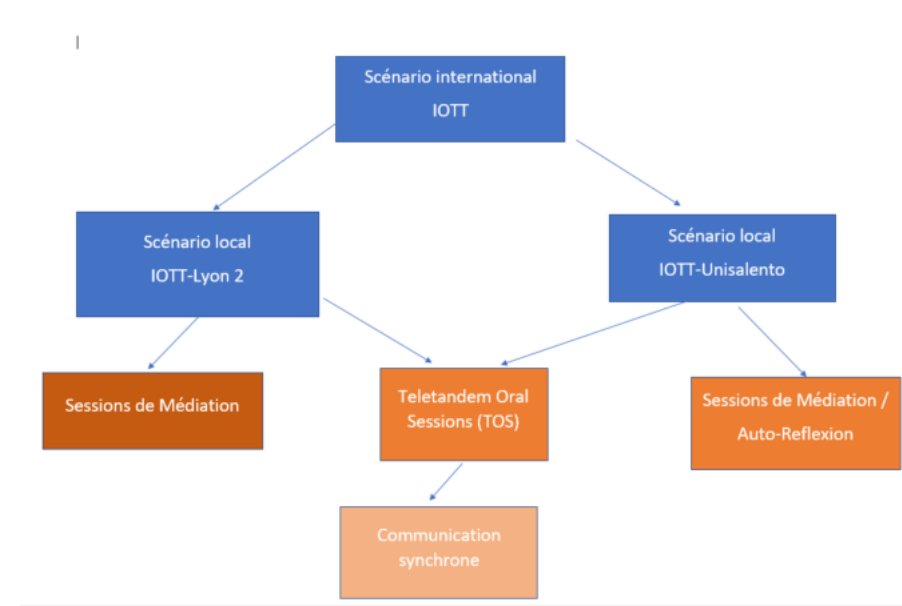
Scénario international
IOTT

Scénario local
IOTT-Lyon 2

Scénario local
IOTT-Unisalento

Sessions de Médiation

Teletandem Oral Sessions (TOS)

Sessions de Médiation / Auto-Reflexion

Communication synchrone